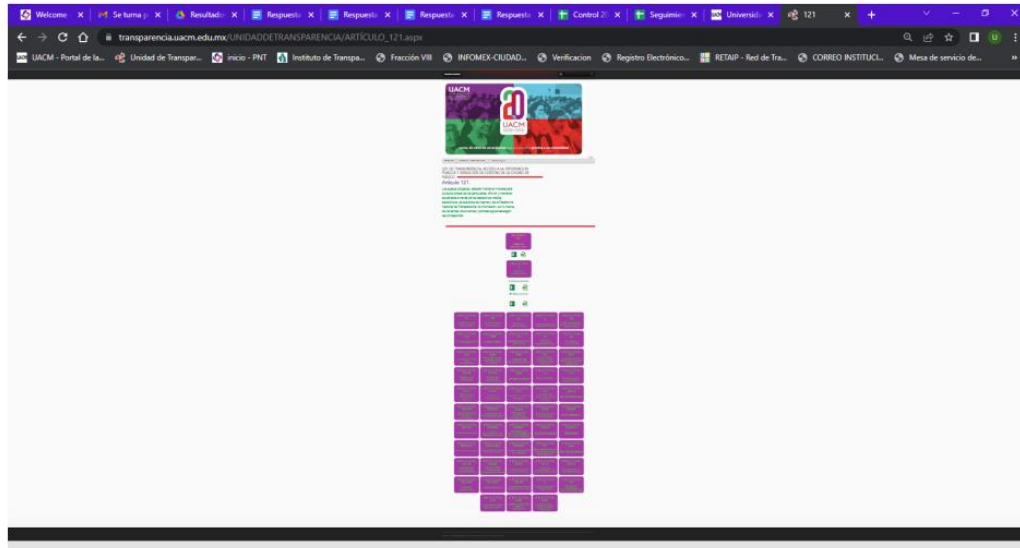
Welcome | Se turna p | Resultado | Respuesta | Respuesta | Respuesta | Respuesta | Control 2( | Seguimie | Universid | 121

transparencia.uacm.edu.mx/UNIDADDETRANSPARENCIA/ARTÍCULO_121.aspx

UACM - Portal de la... | Unidad de Transpar... | inicio - PNT | Instituto de Transpa... | Fracción VIII | INFOMEX-CIUDAD... | Verificacion | Registro Electrónico... | RETAIP - Red de Tra... | CORREO INSTITUCI... | Mesa de servicio de...

UACM

UACM

Artículo 121

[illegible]